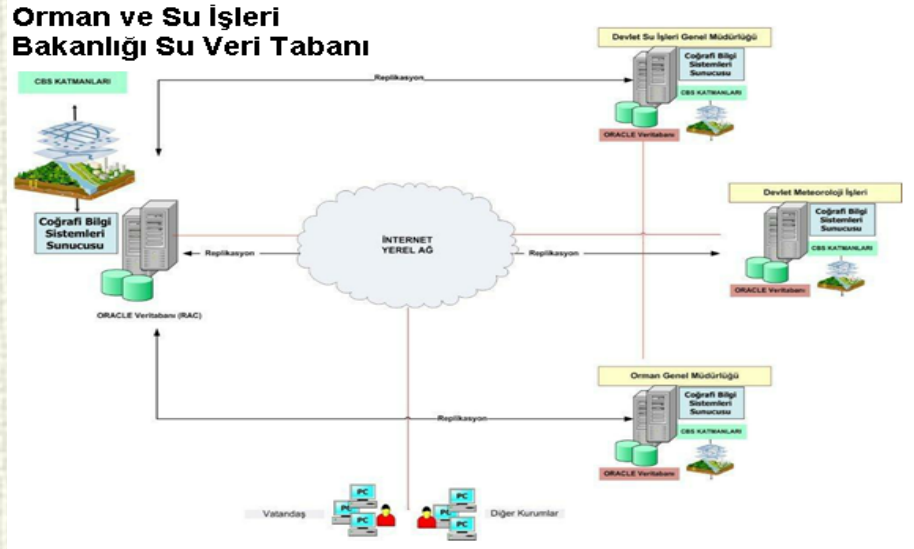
Orman ve Su İşleri
Bakanlığı Su Veri Tabanı

CBS KATMANLARI

Replikasyon

Devlet Su İşleri Genel Müdürlüğü

Coğrafi Bilgi Sistemleri Sunucusu

CBS KATMANLARI

ORACLE Veritabanı

Coğrafi Bilgi Sistemleri Sunucusu

Replikasyon

İNTERNET
YEREL AĞ

Replikasyon

Devlet Meteoroloji İşleri

Coğrafi Bilgi Sistemleri Sunucusu

CBS KATMANLARI

ORACLE Veritabanı

ORACLE Veritabanı (RAC)

Orman Genel Müdürlüğü

Coğrafi Bilgi Sistemleri Sunucusu

Replikasyon

CBS KATMANLARI

ORACLE Veritabanı

PC
PC
PC
Vatandaş

PC
PC
PC
Diğer Kurumlar